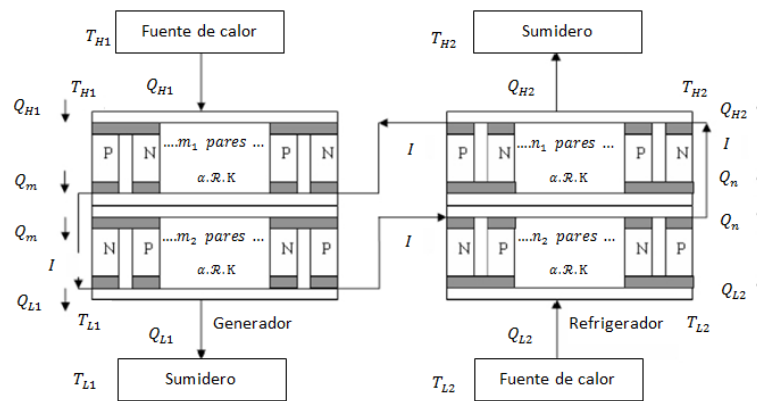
$T_{H1}$ Fuente de calor

$T_{H1}$ $Q_{H1}$

$Q_{H1}$

P N $...m_1$ pares ... P N

$\alpha.\mathcal{R}.K$

$Q_m$

$Q_m$

N P $...m_2$ pares ... N P

$\alpha.\mathcal{R}.K$

$I$

$Q_{L1}$

$T_{L1}$ $Q_{L1}$ Generador

$T_{L1}$ Sumidero

$T_{H2}$ Sumidero

$Q_{H2}$ $T_{H2}$

$Q_{H2}$

$I$

P N $...n_1$ pares ... P N

$\alpha.\mathcal{R}.K$

$I$

$Q_n$

$I$

N P $...n_2$ pares ... N P

$\alpha.\mathcal{R}.K$

$Q_n$

$Q_{L2}$

$Q_{L2}$ Refrigerador $T_{L2}$

$T_{L2}$ Fuente de calor